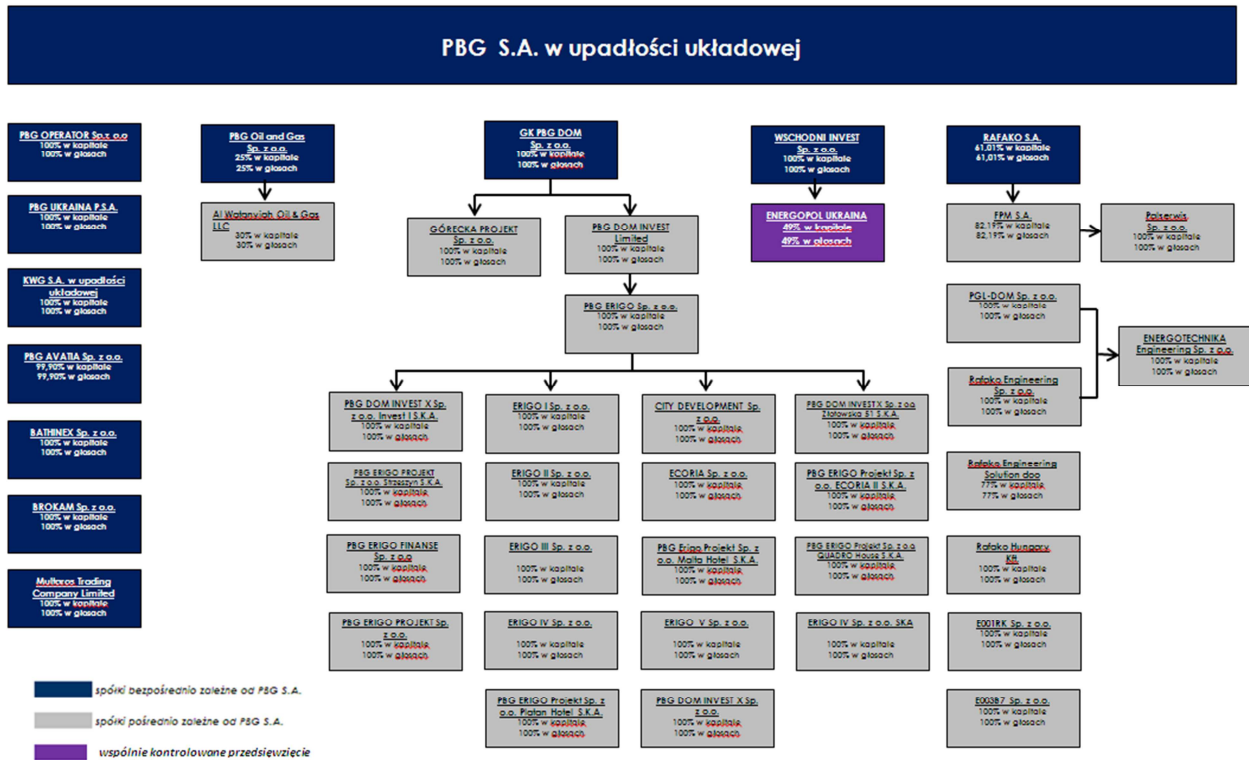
PBG S.A. w upadłości układowej

PBG OPERATOR Sp.z o.o
100% w kapitale
100% w głosach

PBG UKRAINA P.S.A.
100% w kapitale
100% w głosach

KWG S.A. w upadłości układowej
100% w kapitale
100% w głosach

PBG AVATIA Sp. z o.o.
99,90% w kapitale
99,90% w głosach

BATHINEX Sp. z o.o.
100% w kapitale
100% w głosach

BROKAM Sp. z o.o.
100% w kapitale
100% w głosach

Multaros Trading Company Limited
100% w kapitale
100% w głosach

PBG Oil and Gas Sp. z o.o.
25% w kapitale
25% w głosach

Al Watanyiah Oil & Gas LLC
30% w kapitale
30% w głosach

GK PBG DOM Sp. z o.o.
100% w kapitale
100% w głosach

GÓRECKA PROJEKT Sp. z o.o.
100% w kapitale
100% w głosach

PBG DOM INVEST Limited
100% w kapitale
100% w głosach

PBG ERIGO Sp. z o.o.
100% w kapitale
100% w głosach

PBG DOM INVEST X Sp. z o.o. Invest I S.K.A.
100% w kapitale
100% w głosach

ERIGO I Sp. z o.o.
100% w kapitale
100% w głosach

CITY DEVELOPMENT Sp. z o.o.
100% w kapitale
100% w głosach

PBG DOM INVEST X Sp. z o.o. Złotowska 51 S.K.A.
100% w kapitale
100% w głosach

PBG ERIGO PROJEKT Sp. z o.o. Strzeszyn S.K.A.
100% w kapitale
100% w głosach

ERIGO II Sp. z o.o.
100% w kapitale
100% w głosach

ECORIA Sp. z o.o.
100% w kapitale
100% w głosach

PBG ERIGO Projekt Sp. z o.o. ECORIA II S.K.A.
100% w kapitale
100% w głosach

PBG ERIGO FINANSE Sp. z o.o
100% w kapitale
100% w głosach

ERIGO III Sp. z o.o.
100% w kapitale
100% w głosach

PBG Erigo Projekt Sp. z o.o. Malta Hotel S.K.A.
100% w kapitale
100% w głosach

PBG ERIGO Projekt Sp. z o.o. QUADRO House S.K.A.
100% w kapitale
100% w głosach

PBG ERIGO PROJEKT Sp. z o.o.
100% w kapitale
100% w głosach

ERIGO IV Sp. z o.o.
100% w kapitale
100% w głosach

ERIGO V Sp. z o.o.
100% w kapitale
100% w głosach

ERIGO IV Sp. z o.o. SKA
100% w kapitale
100% w głosach

PBG ERIGO Projekt Sp. z o.o. Platan Hotel S.K.A.
100% w kapitale
100% w głosach

PBG DOM INVEST X Sp. z o.o.
100% w kapitale
100% w głosach

WSCHODNI INVEST Sp. z o.o.
100% w kapitale
100% w głosach

ENERGOPOL UKRAINA
49% w kapitale
49% w głosach

RAFAKO S.A.
61,01% w kapitale
61,01% w głosach

FPM S.A.
82,19% w kapitale
82,19% w głosach

Palserwis Sp. z o.o.
100% w kapitale
100% w głosach

PGL-DOM Sp. z o.o.
100% w kapitale
100% w głosach

ENERGOTECHNIKA Engineering Sp. z o.o.
100% w kapitale
100% w głosach

Rafako Engineering Sp. z o.o.
100% w kapitale
100% w głosach

Rafako Engineering Solution doo
77% w kapitale
77% w głosach

Rafako Hungary Kft
100% w kapitale
100% w głosach

E001RK Sp. z o.o.
100% w kapitale
100% w głosach

E003B7 Sp. z o.o.
100% w kapitale
100% w głosach

spółki bezpośrednio zależne od PBG S.A.
spółki pośrednio zależne od PBG S.A.
wspólnie kontrolowane przedsięwzięcie